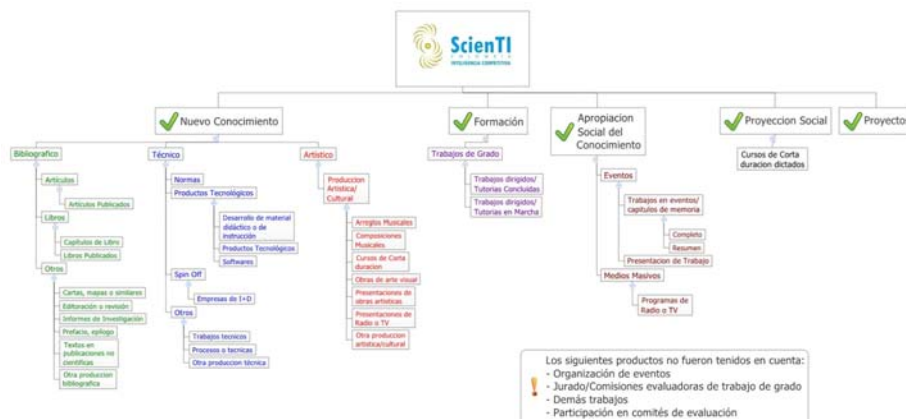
ScienTI
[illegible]
INTELIGENCIA COMPETITIVA

Nuevo Conocimiento

Bibliografico
Articulos
Articulos Publicados
Libros
Capitulos de Libro
Libros Publicados
Otros
Cartas, mapas o similares
Editoración o revisión
Informes de Investigación
Prefacio, epilogo
Textos en publicaciones no cientificas
Otra produccion bibliografica

Técnico
Normas
Productos Tecnológicos
Desarrollo de material didáctico o de instrucción
Productos Tecnológicos
Softwares
Spin Off
Empresas de I+D
Otros
Trabajos tecnicos
Processo o tecnicas
Otra produccion técnica

Artistico
Produccion Artistica/ Cultural
Arreglos Musicales
Composiciones Musicales
Cursos de Corta duracion
Obras de arte visual
Presentaciones de obras artisticas
Presentaciones de Radio o TV
Otra produccion artistica/cultural

Formación
Trabajos de Grado
Trabajos dirigidos/ Tutorias Concluidas
Trabajos dirigidos/ Tutorias en Marcha

Apropiacion Social del Conocimiento
Eventos
Trabajos en eventos/ capitulos de memoria
Completo
Resumen
Presentacion de Trabajo
Medios Masivos
Programas de Radio o TV

Proyeccion Social
Cursos de Corta duracion dictados

Proyecto

Los siguientes productos no fueron tenidos en cuenta:
- Organización de eventos
- Jurado/Comisiones evaluadoras de trabajo de grado
- Demás trabajos
- Participación en comités de evaluación